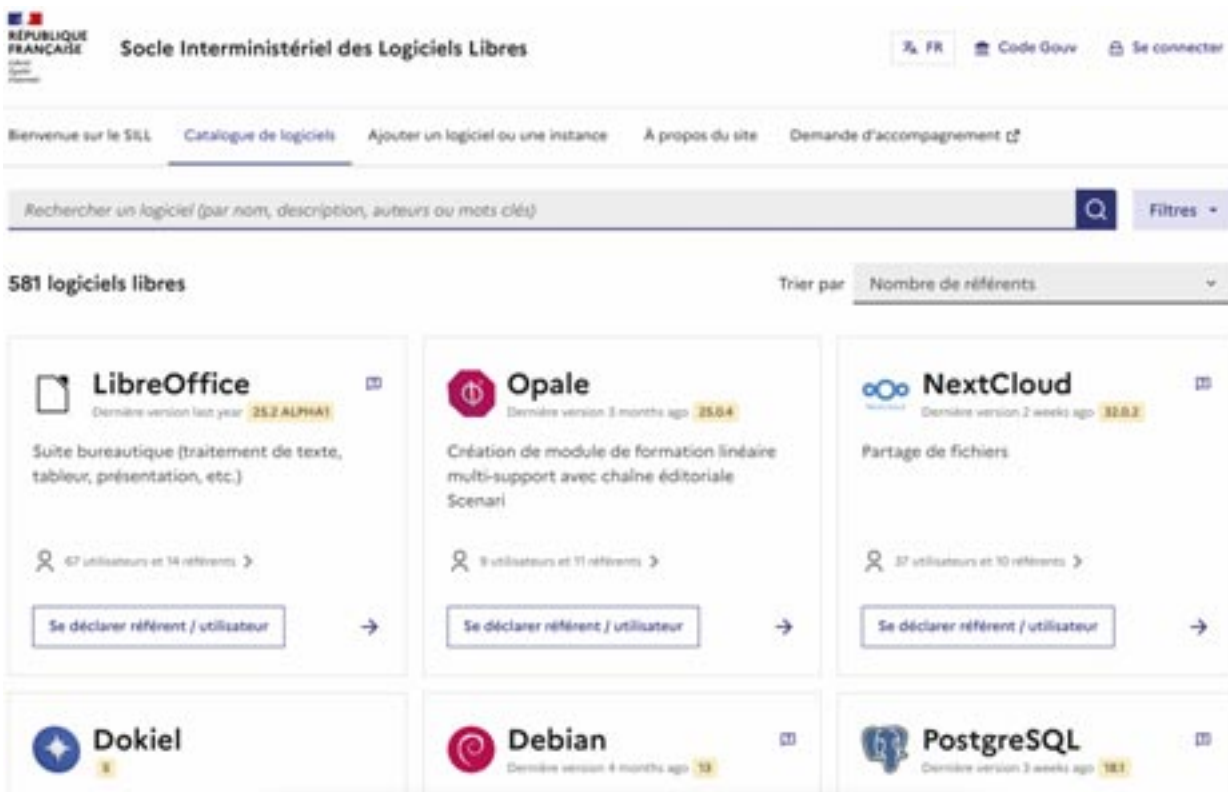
RÉPUBLIQUE FRANÇAISE

Socle Interministériel des Logiciels Libres

FR

Code Gouv

Se connecter

Bienvenue sur le SILL

Catalogue de logiciels

Ajouter un logiciel ou une instance

À propos du site

Demande d'accompagnement

Rechercher un logiciel (par nom, description, auteurs ou mots clés)

Filtres

581 logiciels libres

Trier par

Nombre de référents

LibreOffice

Dernière version last year 25.2 ALPHA1

Suite bureautique (traitement de texte, tableur, présentation, etc.)

67 utilisateurs et 14 référents

Se déclarer référent / utilisateur

Opale

Dernière version 3 months ago 25.0.4

Création de module de formation linéaire multi-support avec chaîne éditoriale Scenari

9 utilisateurs et 11 référents

Se déclarer référent / utilisateur

NextCloud

Dernière version 2 weeks ago 32.0.2

Partage de fichiers

37 utilisateurs et 10 référents

Se déclarer référent / utilisateur

Dokiel

5

Debian

Dernière version 4 months ago 13

PostgreSQL

Dernière version 3 weeks ago 18.1